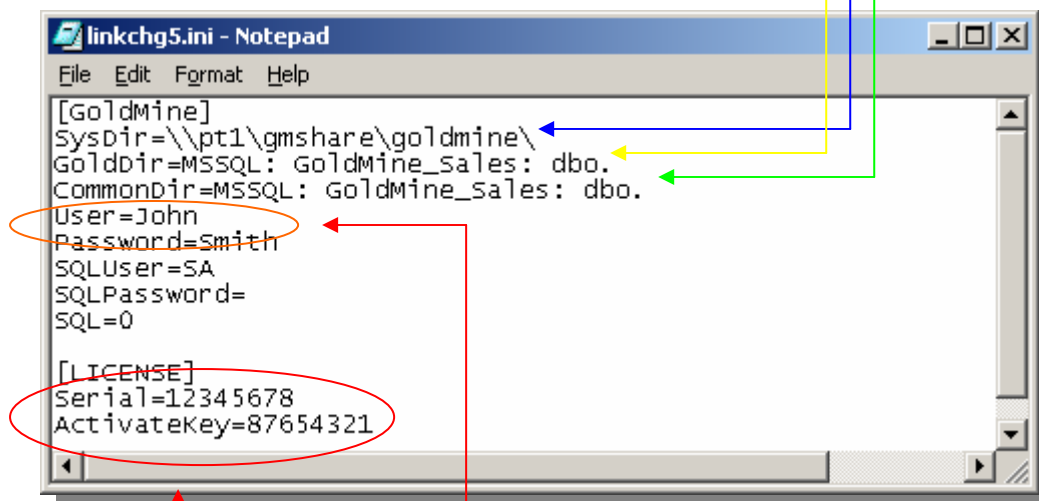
linkchg5.ini - Notepad

File Edit Format Help

[GoldMine]
SysDir=\\pt1\gmshare\goldmine\
GoldDir=MSSQL: GoldMine_Sales: dbo.
CommonDir=MSSQL: GoldMine_Sales: dbo.
User=John
Password=Smith
SQLUser=SA
SQLPassword=
SQL=0

[LICENSE]
Serial=12345678
ActivateKey=87654321